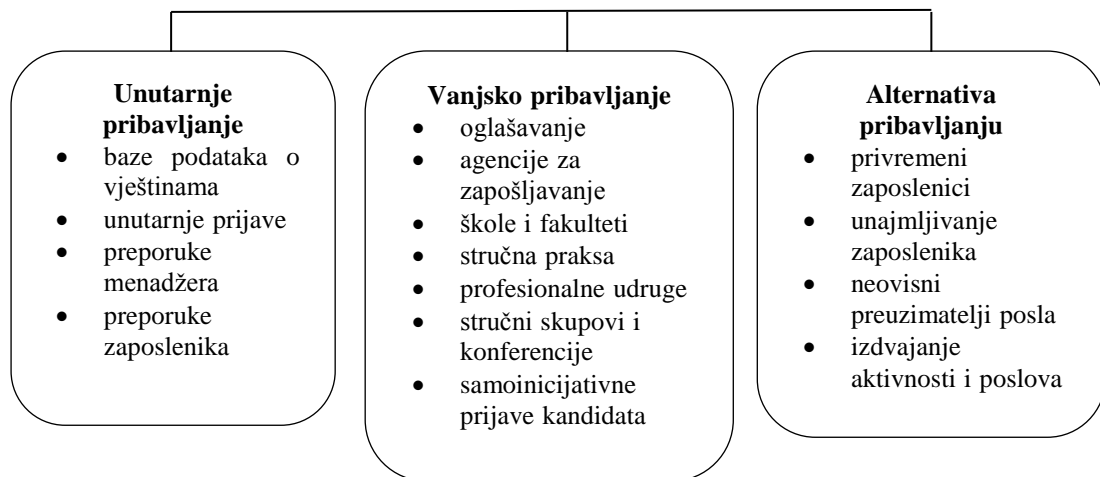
**Unutarnje pribavljanje**
- baze podataka o vještinama
- unutarnje prijave
- preporuke menadžera
- preporuke zaposlenika

**Vanjsko pribavljanje**
- oglašavanje
- agencije za zapošljavanje
- škole i fakulteti
- stručna praksa
- profesionalne udruge
- stručni skupovi i konferencije
- samoinicijativne prijave kandidata

**Alternativa pribavljanju**
- privremeni zaposlenici
- unajmljivanje zaposlenika
- neovisni preuzimatelji posla
- izdvajanje aktivnosti i poslova